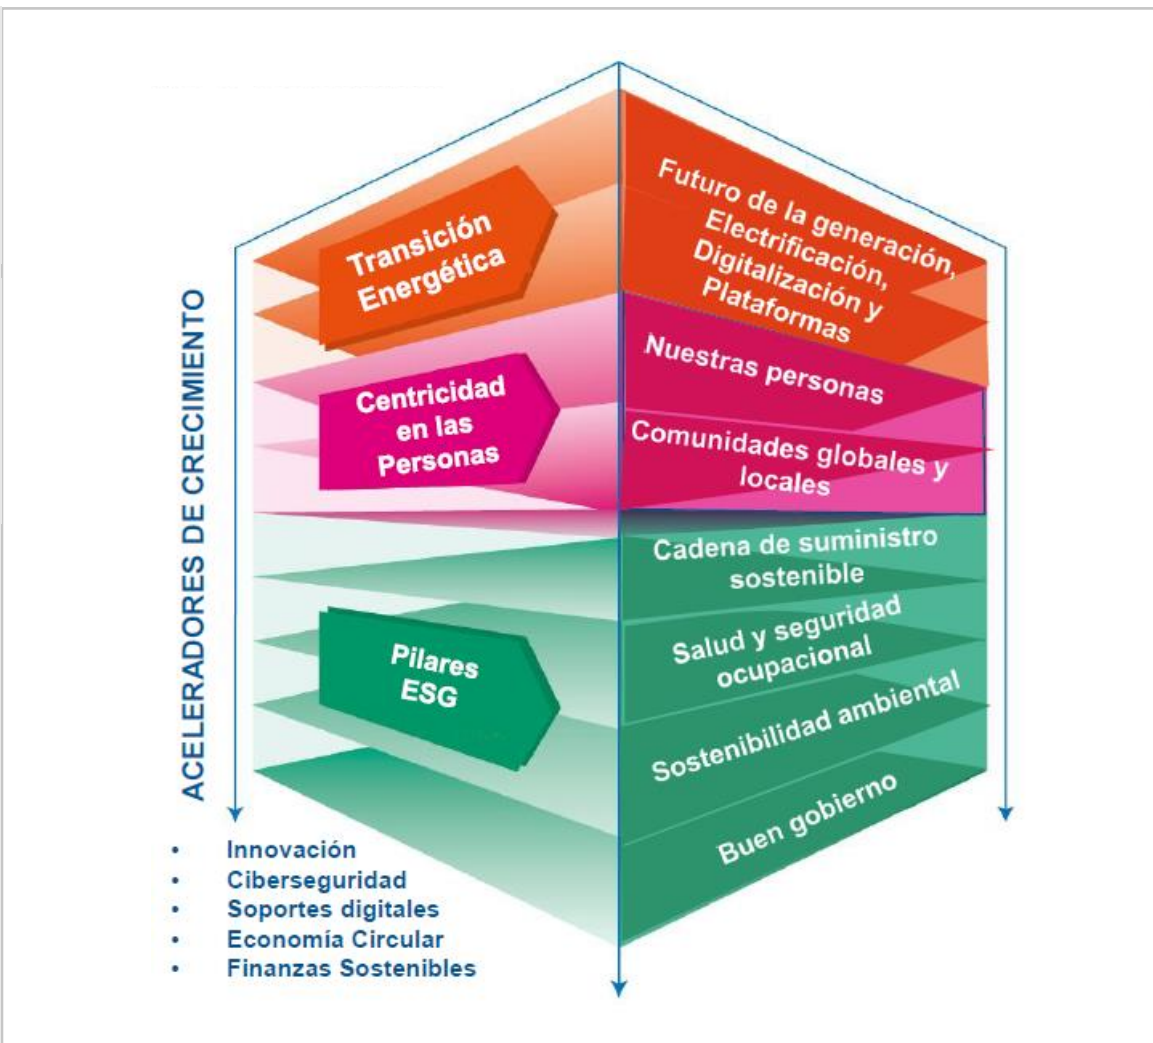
ACELERADORES DE CRECIMIENTO

Transición Energética

Futuro de la generación, Electrificación, Digitalización y Plataformas

Centricidad en las Personas

Nuestras personas

Comunidades globales y locales

Pilares ESG

Cadena de suministro sostenible

Salud y seguridad ocupacional

Sostenibilidad ambiental

Buen gobierno

• Innovación
• Ciberseguridad
• Soportes digitales
• Economía Circular
• Finanzas Sostenibles